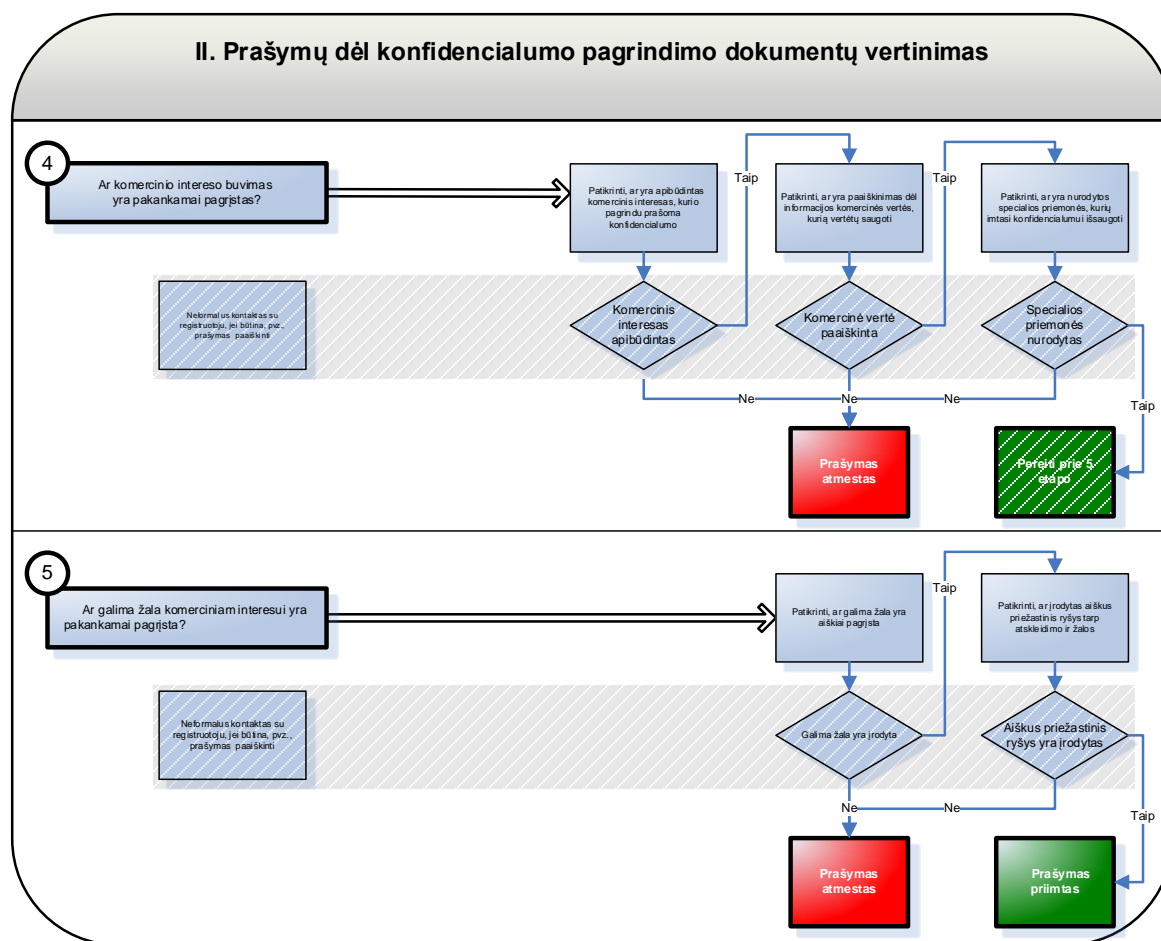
II. Prašymų dėl konfidencialumo pagrindimo dokumentų vertinimas

4

Ar komercinio intereso buvimas yra pakankamai pagrįstas?

Patikrinti, ar yra apibūdintas komercinis interesas, kurio pagrindu prašoma konfidencialumo

Taip

Patikrinti, ar yra paaiškinimas dėl informacijos komercinės vertės, kurią vertėtų saugoti

Taip

Patikrinti, ar yra nurodytos specialios priemonės, kurių imtasi konfidencialumui išsaugoti

Neformalus kontaktas su registruotoju, jei būtina, pvz., prašymas paaiškinti

Komercinis interesas apibūdintas

Komercinė vertė paaiškinta

Specialios priemonės nurodytas

Ne

Ne

Ne

Taip

Prašymas atmestas

Pereiti prie 5 etapo

5

Ar galima žala komerciniam interesui yra pakankamai pagrįsta?

Patikrinti, ar galima žala yra aiškiai pagrįsta

Taip

Patikrinti, ar įrodytas aiškus priežastinis ryšys tarp atskleidimo ir žalos

Neformalus kontaktas su registruotoju, jei būtina, pvz., prašymas paaiškinti

Galima žala yra įrodyta

Aiškus priežastinis ryšys yra įrodytas

Ne

Ne

Taip

Prašymas atmestas

Prašymas priimtas